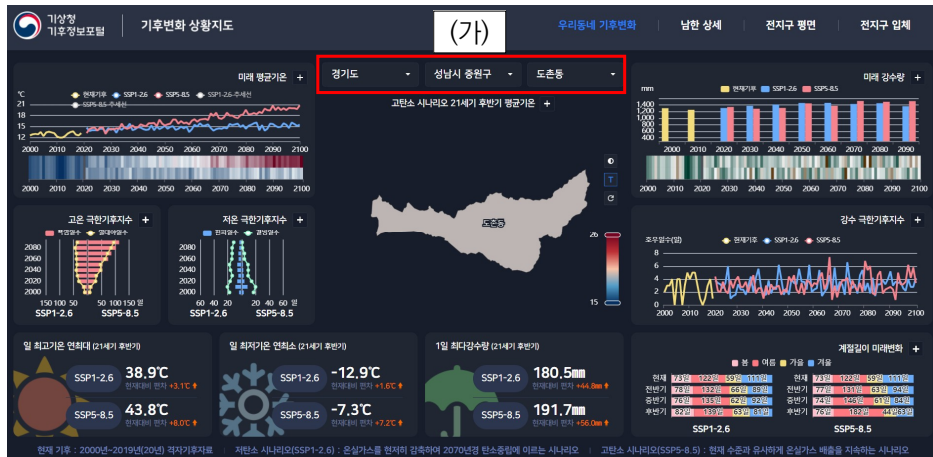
기상청 기후정보포털 | 기후변화 상황지도

(가)

우리동네 기후변화 | 남한 상세 | 전지구 평면 | 전지구 입체

경기도 | 성남시 중원구 | 도촌동

고탄소 시나리오 21세기 후반기 평균기온 +

미래 평균기온 +

℃
현재기후 SSP1-2.6 SSP5-8.5 SSP1-2.6-추세선 SSP5-8.5-추세선
21
18
15
12
2000 2010 2020 2030 2040 2050 2060 2070 2080 2090 2100
2000 2010 2020 2030 2040 2050 2060 2070 2080 2090 2100

고온 극한기후지수 +
폭염일수 열대야일수
2080
2060
2040
2020
2000
150 100 50 50 100 150 일
SSP1-2.6 SSP5-8.5

저온 극한기후지수 +
한파일수 결빙일수
2080
2060
2040
2020
2000
60 40 20 20 40 60 일
SSP1-2.6 SSP5-8.5

도촌동

26
15

미래 강수량 +
mm
현재기후 SSP1-2.6 SSP5-8.5
1,400
1,200
1,000
800
600
400
200
2000 2010 2020 2030 2040 2050 2060 2070 2080 2090

강수 극한기후지수 +
호우일수(일) 현재기후 SSP1-2.6 SSP5-8.5
8
6
4
2
0
2000 2010 2020 2030 2040 2050 2060 2070 2080 2090 2100

일 최고기온 연최대 (21세기 후반기)
SSP1-2.6 38.9℃ 현재대비 편차 +3.1℃
SSP5-8.5 43.8℃ 현재대비 편차 +8.0℃

일 최저기온 연최소 (21세기 후반기)
SSP1-2.6 -12.9℃ 현재대비 편차 +1.6℃
SSP5-8.5 -7.3℃ 현재대비 편차 +7.2℃

1일 최다강수량 (21세기 후반기)
SSP1-2.6 180.5㎜ 현재대비 편차 +44.8㎜
SSP5-8.5 191.7㎜ 현재대비 편차 +56.0㎜

계절길이 미래변화 +
봄 여름 가을 겨울
현재 73일 122일 59일 111일
전반기 78일 132일 66일 89일
중반기 76일 135일 62일 92일
후반기 82일 139일 63일 81일
SSP1-2.6

현재 73일 122일 59일 111일
전반기 77일 131일 63일 94일
중반기 74일 146일 61일 84일
후반기 76일 182일 44일63일
SSP5-8.5

현재 기후 : 2000년~2019년(20년) 격자기후자료 | 저탄소 시나리오(SSP1-2.6) : 온실가스를 현저히 감축하여 2070년경 탄소중립에 이르는 시나리오 | 고탄소 시나리오(SSP5-8.5) : 현재 수준과 유사하게 온실가스 배출을 지속하는 시나리오